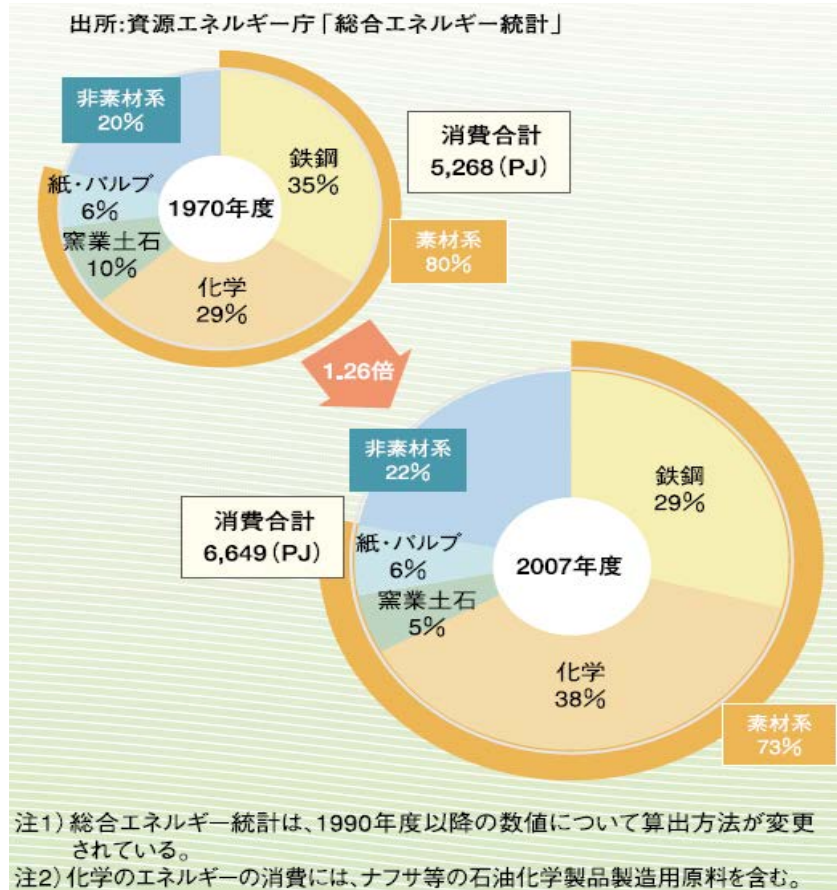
出所:資源エネルギー庁「総合エネルギー統計」

非素材系
20%

鉄鋼
35%

消費合計
5,268(PJ)

紙・パルプ
6%

1970年度

窯業土石
10%

素材系
80%

化学
29%

1.26倍

非素材系
22%

鉄鋼
29%

消費合計
6,649(PJ)

紙・パルプ
6%

2007年度

窯業土石
5%

化学
38%

素材系
73%

注1)総合エネルギー統計は、1990年度以降の数値について算出方法が変更されている。
注2)化学のエネルギーの消費には、ナフサ等の石油化学製品製造用原料を含む。